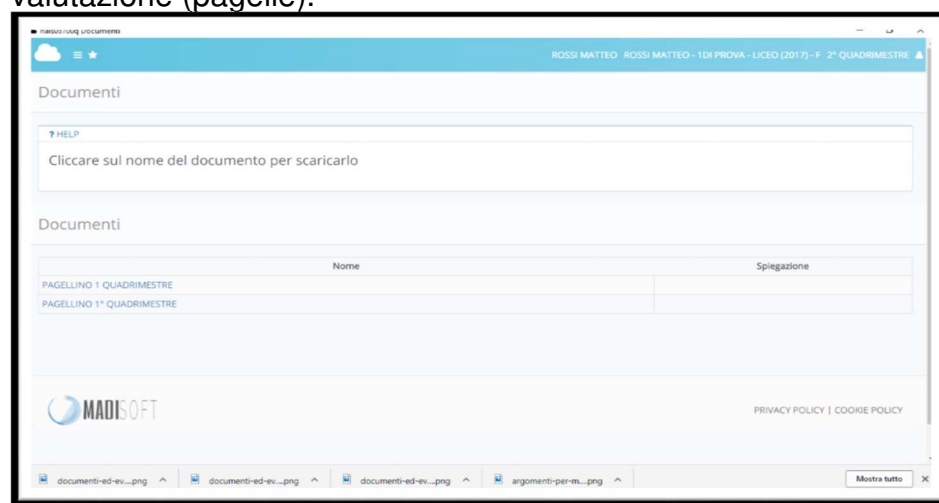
valutazione (pagelle).

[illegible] Documenti

ROSSI MATTEO ROSSI MATTEO - 1DI PROVA - LICEO (2017) - F 2° QUADRIMESTRE

Documenti

? HELP

Cliccare sul nome del documento per scaricarlo

Documenti

| Nome | Spiegazione |
|---|---|
| PAGELLINO 1 QUADRIMESTRE | |
| PAGELLINO 1° QUADRIMESTRE | |

MADISOFT

PRIVACY POLICY | COOKIE POLICY

documenti-ed-ev....png ^ documenti-ed-ev....png ^ documenti-ed-ev....png ^ argomenti-per-m....png ^ Mostra tutto ×